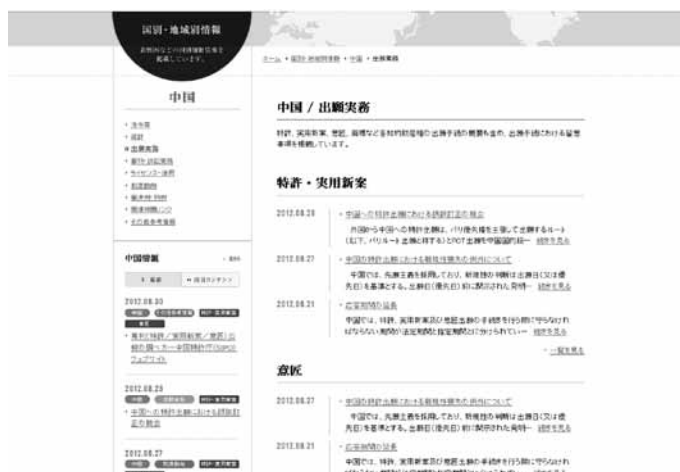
国別・地域別情報

各国・地域との知財情報を掲載しています。

ホーム・国別・地域別情報・中国・出願実務

中国

・法令等
・統計
・出願実務
・審判・訴訟実務
・ライセンス・活用
・執行・模倣品対策
・関連機関リンク
・その他参考情報

中国 / 出願実務

特許、実用新案、意匠、商標などを知的財産権の出願手続の概要も含め、出願手続における留意事項を掲載しています。

特許・実用新案

2012.08.28
・中国への特許出願における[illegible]
外国から中国への特許出願は、パリ優先権を主張して出願するルート（以下、パリルートと称する）とPCT出願を中国国内段階… 続きを見る

2012.08.27
・中国の特許出願における新規性喪失の例外について
中国では、先願主義を採用しており、新規性の判断は出願日（又は優先日）を基準とする。出願日（優先日）前に開示された発明… 続きを見る

2012.08.21
・応答期間の延長
中国では、特許、実用新案及び意匠出願の手続を行う際に守らなければならない期間が法定期間と指定期間とに分けられていて… 続きを見る

一覧を見る

意匠

2012.08.27
・中国の特許出願における新規性喪失の例外について
中国では、先願主義を採用しており、新規性の判断は出願日（又は優先日）を基準とする。出願日（優先日）前に開示された発明… 続きを見る

2012.08.21
・応答期間の延長
中国では、特許、実用新案及び意匠出願の手続を行う際に守らなければ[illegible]

中国情報
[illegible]
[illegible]

2012.08.30
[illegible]
・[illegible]

2012.08.28
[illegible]
・中国への特許出願における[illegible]

2012.08.27
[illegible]